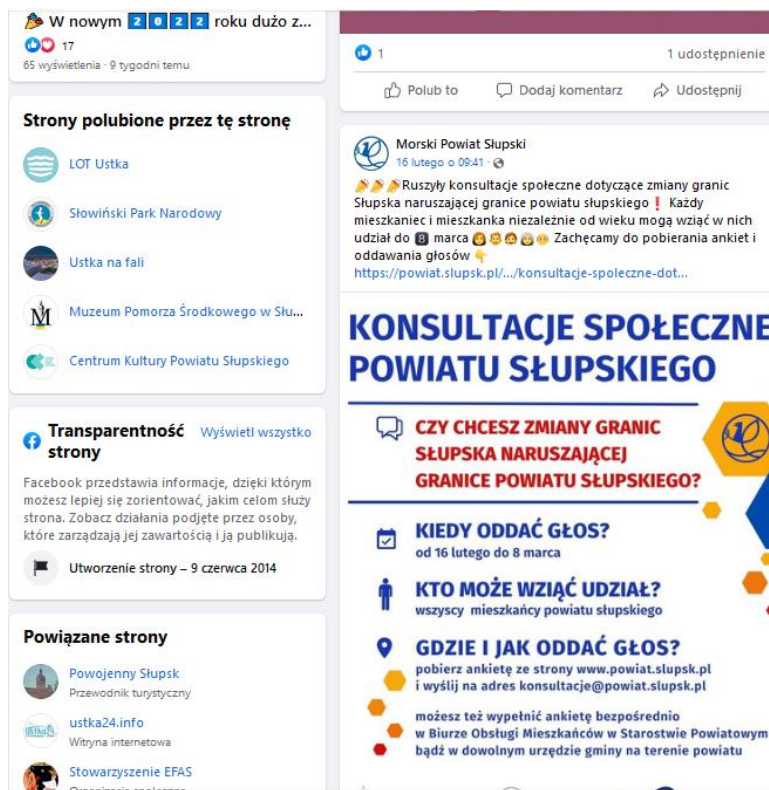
W nowym 2022 roku dużo z...
17
65 wyświetlenia · 9 tygodni temu

Strony polubione przez tę stronę

LOT Ustka

Słowiński Park Narodowy

Ustka na fali

Muzeum Pomorza Środkowego w Słu...

Centrum Kultury Powiatu Słupskiego

Transparentność strony
Wyświetl wszystko

Facebook przedstawia informacje, dzięki którym możesz lepiej się zorientować, jakim celom służy strona. Zobacz działania podjęte przez osoby, które zarządzają jej zawartością i ją publikują.

Utworzenie strony – 9 czerwca 2014

Powiązane strony

Powojenny Słupsk
Przewodnik turystyczny

ustka24.info
Witryna internetowa

Stowarzyszenie EFAS
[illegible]

1
1 udostępnienie

Polub to
Dodaj komentarz
Udostępnij

Morski Powiat Słupski
16 lutego o 09:41 ·

Ruszyły konsultacje społeczne dotyczące zmiany granic Słupska naruszającej granice powiatu słupskiego ❗ Każdy mieszkaniec i mieszkanka niezależnie od wieku mogą wziąć w nich udział do 8 marca Zachęcamy do pobierania ankiet i oddawania głosów
https://powiat.slupsk.pl/.../konsultacje-spoleczne-dot...

KONSULTACJE SPOŁECZNE
POWIATU SŁUPSKIEGO

CZY CHCESZ ZMIANY GRANIC SŁUPSKA NARUSZAJĄCEJ GRANICE POWIATU SŁUPSKIEGO?

KIEDY ODDAĆ GŁOS?
od 16 lutego do 8 marca

KTO MOŻE WZIĄĆ UDZIAŁ?
wszyscy mieszkańcy powiatu słupskiego

GDZIE I JAK ODDAĆ GŁOS?
pobierz ankietę ze strony www.powiat.slupsk.pl
i wyślij na adres konsultacje@powiat.slupsk.pl

możesz też wypełnić ankietę bezpośrednio
w Biurze Obsługi Mieszkańców w Starostwie Powiatowym
bądź w dowolnym urzędzie gminy na terenie powiatu